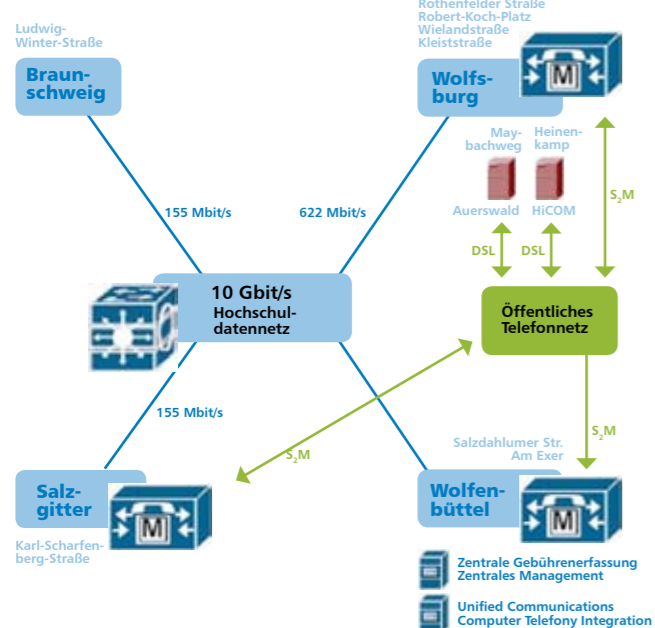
Ludwig-Winter-Straße

Braunschweig

Rothenfelder Straße
Robert-Koch-Platz
Wielandstraße
Kleiststraße

Wolfsburg

M

Maybachweg

Heinenkamp

Auerswald

HiCOM

$S_2M$

DSL

DSL

155 Mbit/s

622 Mbit/s

10 Gbit/s
Hochschuldatennetz

Öffentliches Telefonnetz

155 Mbit/s

$S_2M$

$S_2M$

Salzdahlumer Str.
Am Exer

Salzgitter

M

Wolfenbüttel

M

Karl-Scharfenberg-Straße

Zentrale Gebührenerfassung
Zentrales Management

Unified Communications
Computer Telefony Integration